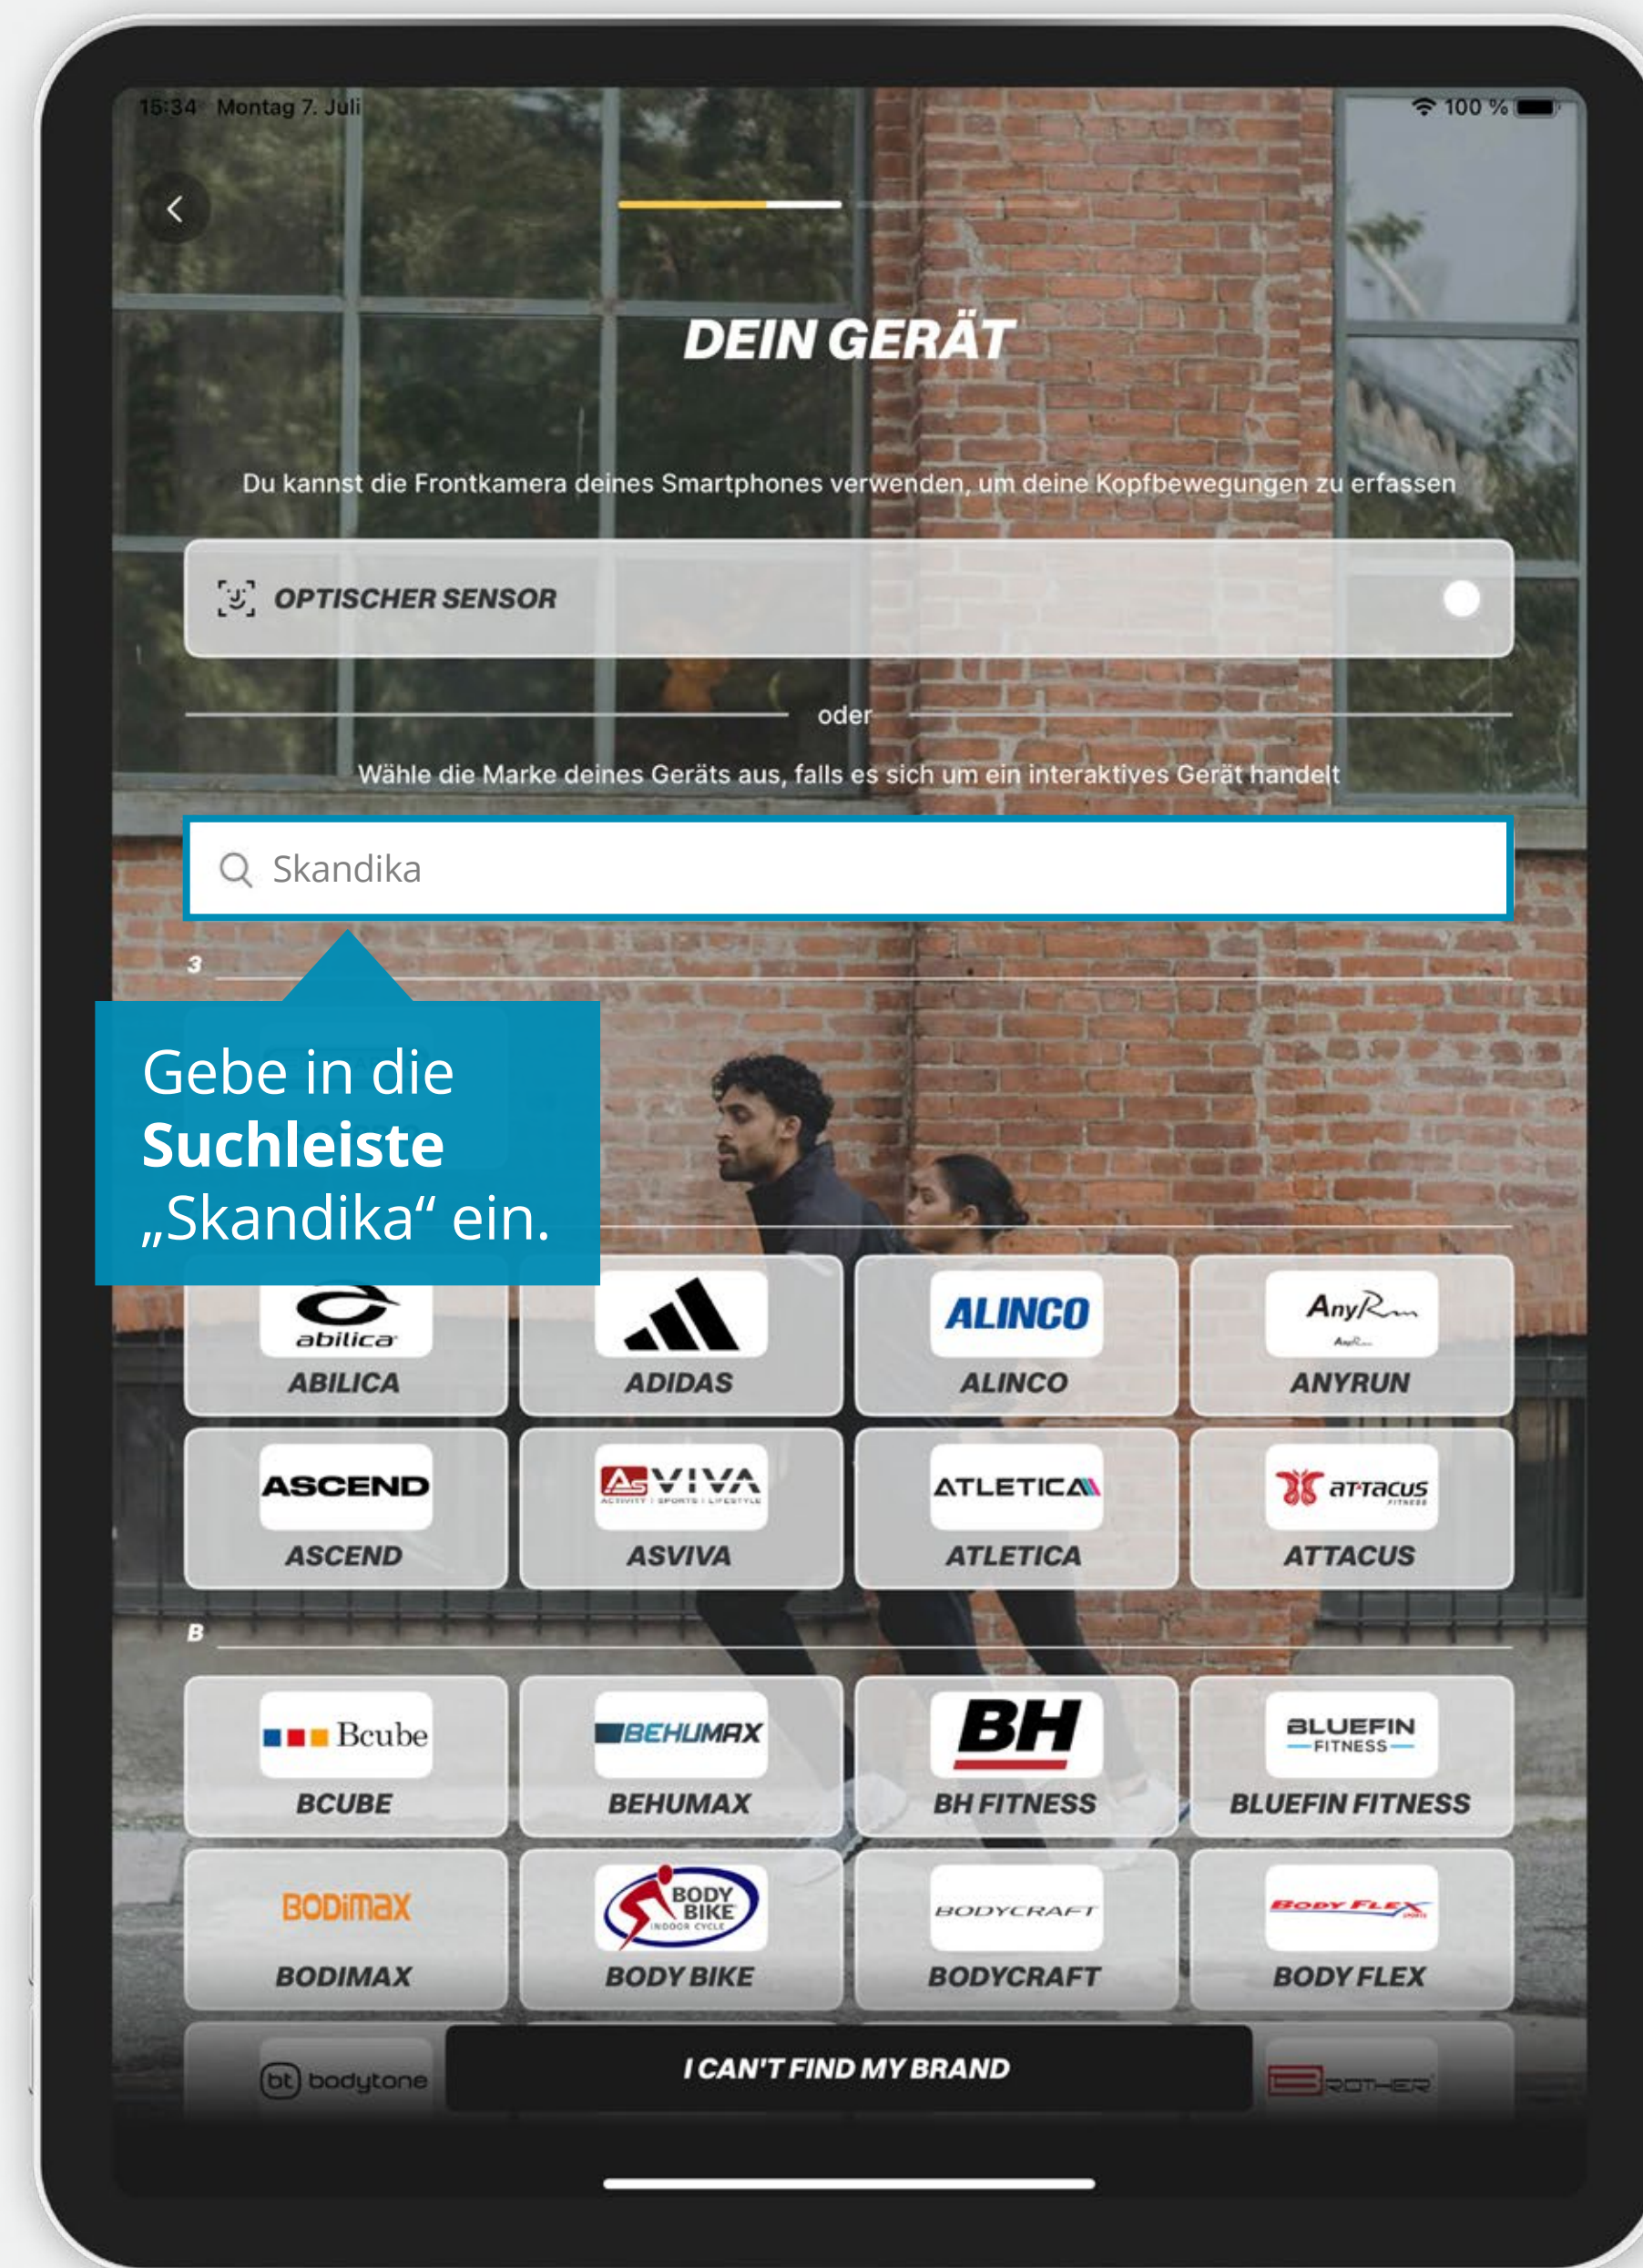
15:34 Montag 7. Juli

100 %

DEIN GERÄT

Du kannst die Frontkamera deines Smartphones verwenden, um deine Kopfbewegungen zu erfassen

OPTISCHER SENSOR

oder

Wähle die Marke deines Geräts aus, falls es sich um ein interaktives Gerät handelt

Skandika

3

Gebe in die **Suchleiste** „Skandika“ ein.

abilica
ABILICA

ADIDAS

ALINCO
ALINCO

AnyRun
ANYRUN

ASCEND
ASCEND

ASVIVA
ACTIVITY | SPORTS | LIFESTYLE
ASVIVA

ATLETICA
ATLETICA

attacus
FITNESS
ATTACUS

B

Bcube
BCUBE

BEHUMAX
BEHUMAX

BH
BH FITNESS

BLUEFIN FITNESS
BLUEFIN FITNESS

BODIMAX
BODIMAX

BODY BIKE
INDOOR CYCLE
BODY BIKE

BODYCRAFT
BODYCRAFT

BODY FLEX
SPORTS
BODY FLEX

bt bodytone

I CAN'T FIND MY BRAND

BROTHER